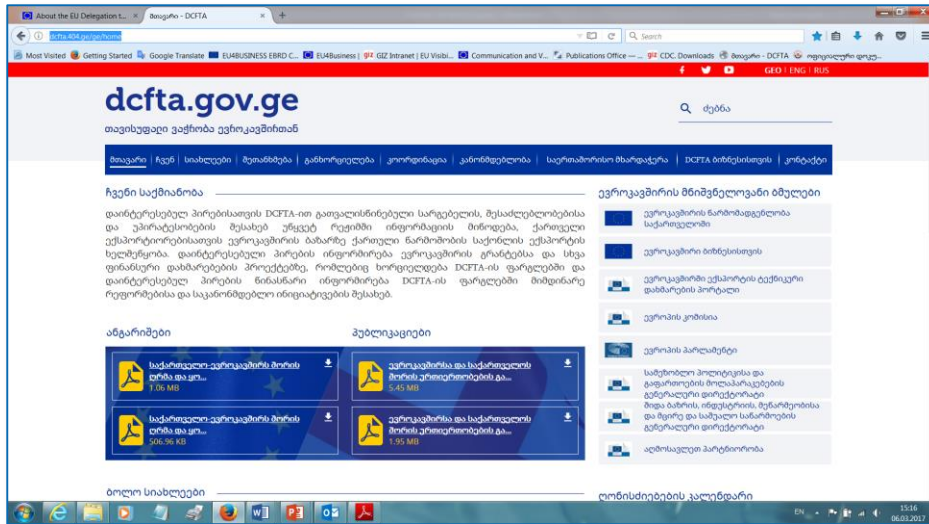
About the EU Delegation t... × მთავარი - DCFTA × +

dcfta.404.ge/ge/home

Search

Most Visited Getting Started Google Translate EU4BUSINESS EBRD C... EU4Business | GIZ Intranet | EU Visibi... Communication and V... Publications Office — ... CDC. Downloads მთავარი - DCFTA ოფიციალური დოკ...

GEO | ENG | RUS

dcfta.gov.ge

თავისუფალი ვაჭრობა ევროკავშირთან

ძებნა

მთავარი | ჩვენ | სიახლეები | შეთანხმება | განხორციელება | კოორდინაცია | კანონმდებლობა | საერთაშორისო მხარდაჭერა | DCFTA ბიზნესისთვის | კონტაქტი

ჩვენი საქმიანობა

დაინტერესებულ პირებისათვის DCFTA-ით გათვალისწინებული სარგებლის, შესაძლებლობებისა და ვალდებულებების შესახებ უწყვეტ რეჟიმში ინფორმაციის მიწოდება, ქართველი ექსპორტიორებისათვის ევროკავშირის ბაზარზე ქართული ნაწარმების საქონლის ექსპორტის ხელშეწყობა. დაინტერესებული პირების ინფორმირება ევროკავშირის გრანტებსა და სხვა ფინანსური დახმარების პროექტებზე, რომლებიც ხორციელდება DCFTA-ის ფარგლებში და დაინტერესებული პირების წინაშეარი ინფორმირება DCFTA-ის ფარგლებში მიმდინარე რეფორმებისა და საკანონმდებლო ინიციატივების შესახებ.

ანგარიშები

საქართველო-ევროკავშირის შორის ღრმა და ყო... 1.06 MB

საქართველო-ევროკავშირის შორის ღრმა და ყო... 506.96 KB

პუბლიკაციები

ევროკავშირსა და საქართველოს შორის ურთიერთობების გა... 5.45 MB

ევროკავშირსა და საქართველოს შორის ურთიერთობების გა... 1.95 MB

ბოლო სიახლეები

ევროკავშირის მნიშვნელოვანი ბმულები

ევროკავშირის წარმომადგენლობა საქართველოში

ევროკავშირი ბიზნესისთვის

ევროკავშირში ექსპორტის ტექნიკური დახმარების პორტალი

ევროპის კომისია

ევროპის პარლამენტი

სამეზობლო პოლიტიკისა და გაფართოების მოლაპარაკებების გენერალური დირექტორატი

მიდა ბაზრის, ინდუსტრიის, მეწარმეობისა და მცირე და საშუალო საწარმოების გენერალური დირექტორატი

აღმოსავლეთ პარტნიორობა

ღონისძიებების კალენდარი

EN 15:16 06.03.2017